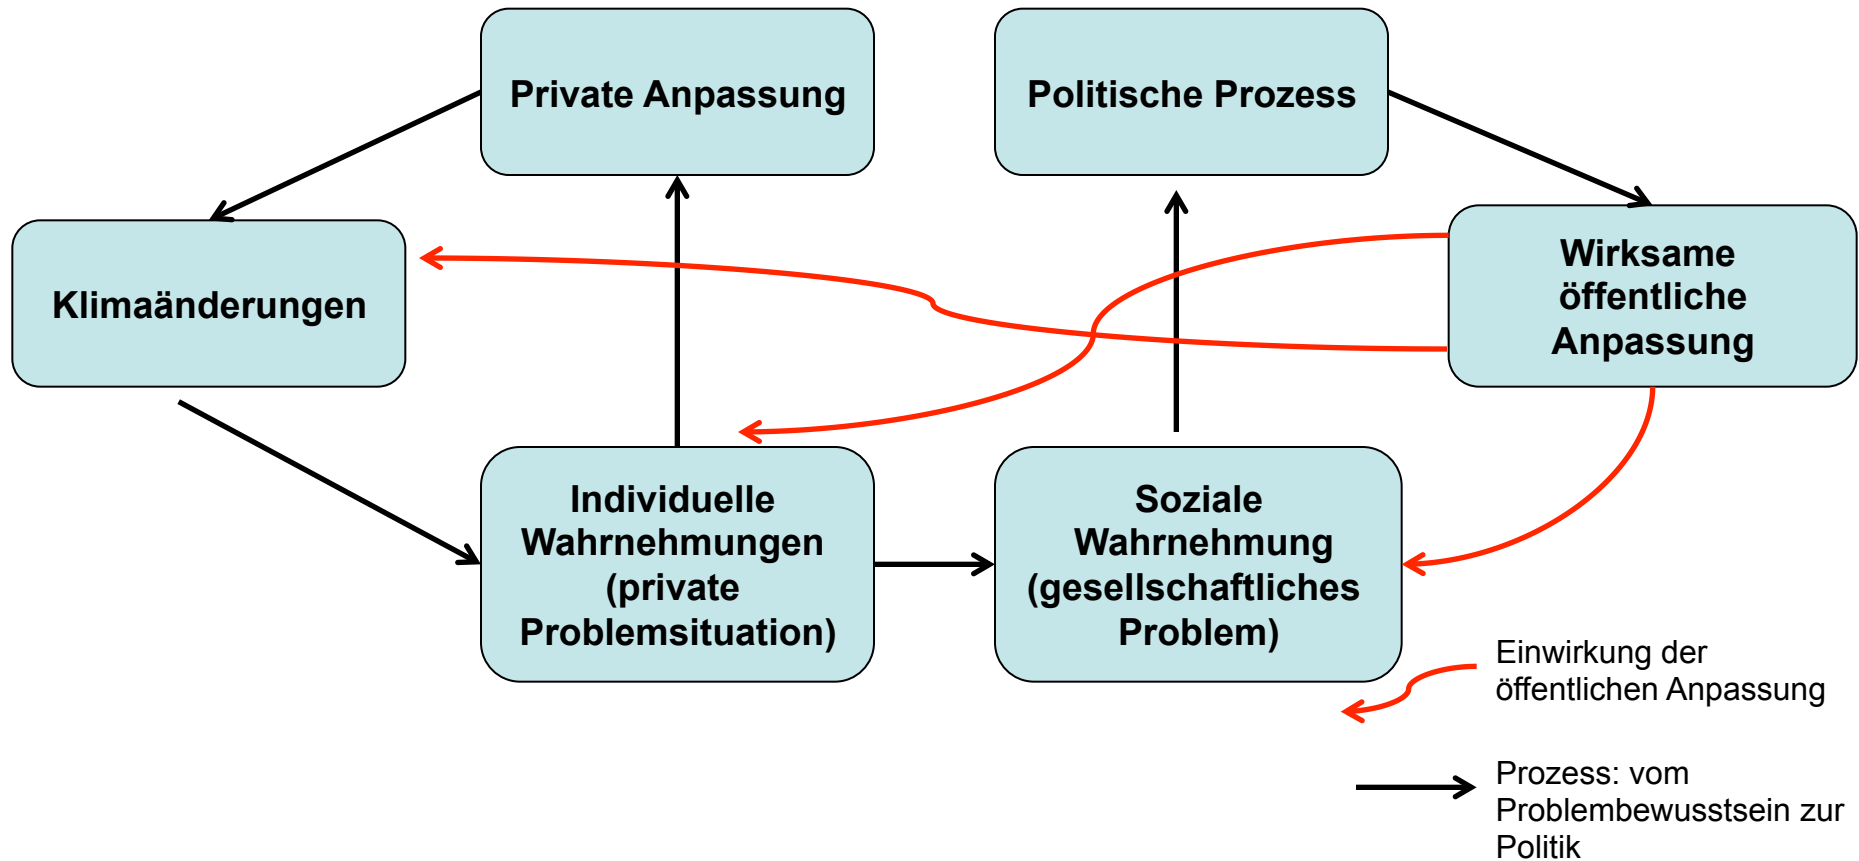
Private Anpassung

Politische Prozess

Klimaänderungen

Wirksame öffentliche Anpassung

Individuelle Wahrnehmungen (private Problemsituation)

Soziale Wahrnehmung (gesellschaftliches Problem)

Einwirkung der öffentlichen Anpassung

Prozess: vom Problembewusstsein zur Politik